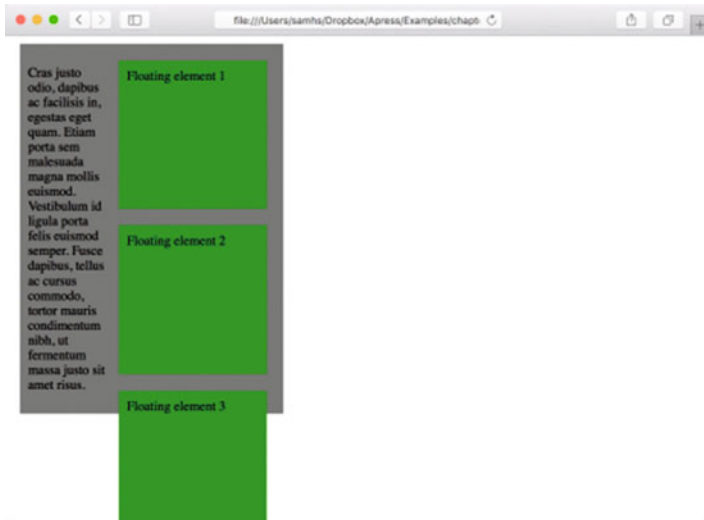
file:///Users/samhs/Dropbox/Apress/Examples/chapt

Cras justo odio, dapibus ac facilisis in, egestas eget quam. Etiam porta sem malesuada magna mollis euismod. Vestibulum id ligula porta felis euismod semper. Fusce dapibus, tellus ac cursus commodo, tortor mauris condimentum nibh, ut fermentum massa justo sit amet risus.

Floating element 1

Floating element 2

Floating element 3